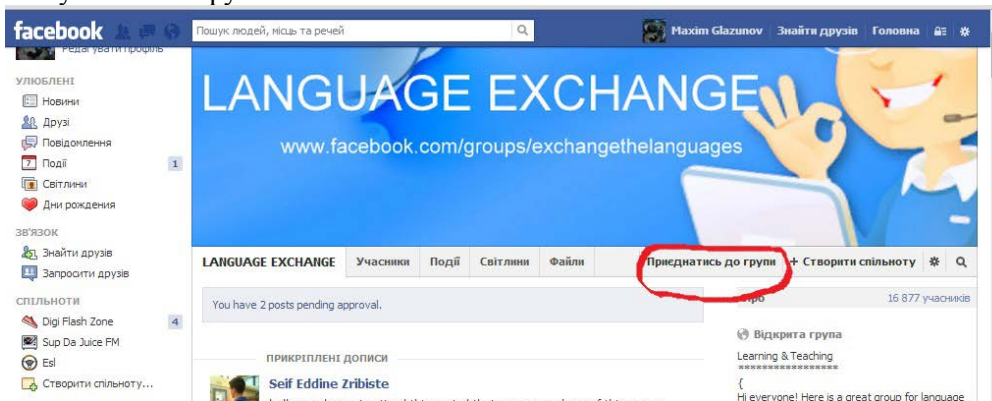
facebook

Пошук людей, місць та речей

Maxim Glazunov | Знайти друзів | Головна

Редагувати профіль

УЛЮБЛЕНІ

Новини

Друзі

Повідомлення

Події 1

Світлини

Дни рождения

ЗВ'ЯЗОК

Знайти друзів

Запросити друзів

СПІЛЬНОТИ

Digi Flash Zone 4

Sup Da Juice FM

Esl

Створити спільноту...

LANGUAGE EXCHANGE

www.facebook.com/groups/exchangethelanguages

LANGUAGE EXCHANGE | Учасники | Події | Світлини | Файли | Приєднатись до групи | + Створити спільноту

You have 2 posts pending approval.

ПРИКРІПЛЕНІ ДОПИСИ

Seif Eddine Zribiste

Про 16 877 учасників

Відкрита група

Learning & Teaching

*****************

{

Hi everyone! Here is a great group for language